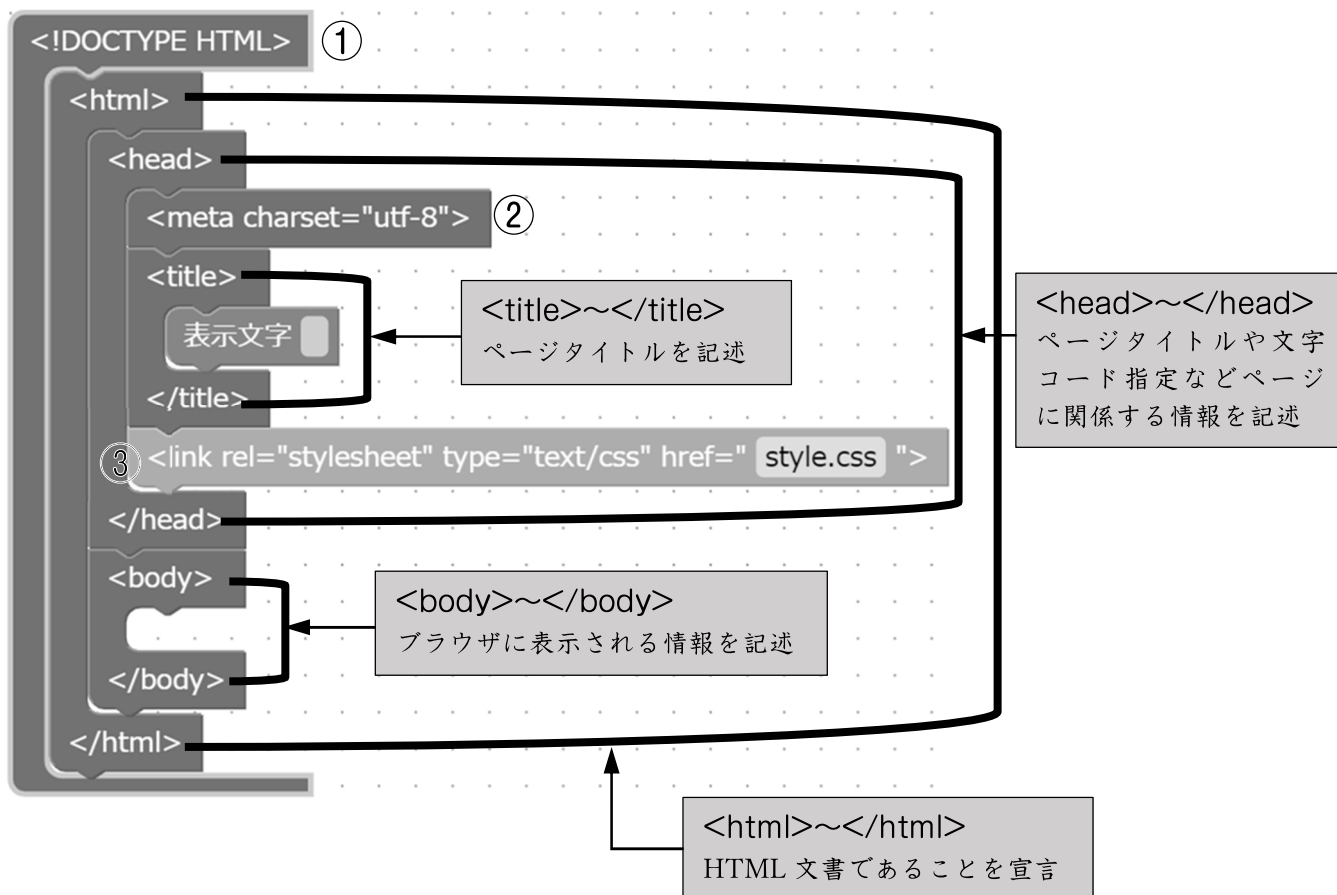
<!DOCTYPE HTML> ①

<html>

<head>

<meta charset="utf-8"> ②

<title>

表示文字

</title>

③ <link rel="stylesheet" type="text/css" href=" style.css ">

</head>

<body>

</body>

</html>

<title>～</title>
ページタイトルを記述

<head>～</head>
ページタイトルや文字コード指定などページに関係する情報を記述

<body>～</body>
ブラウザに表示される情報を記述

<html>～</html>
HTML 文書であることを宣言